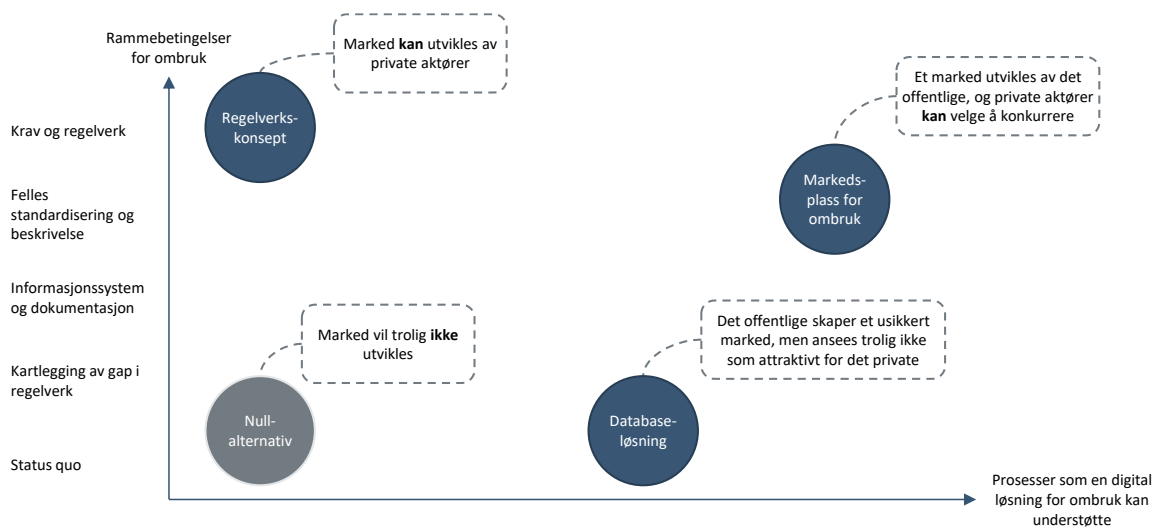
Rammebetingelser for ombruk

Marked **kan** utvikles av private aktører

Regelverkskonsept

Krav og regelverk

Et marked utvikles av det offentlige, og private aktører **kan** velge å konkurrere

Markedsplass for ombruk

Felles standardisering og beskrivelse

Informasjonssystem og dokumentasjon

Marked vil trolig **ikke** utvikles

Det offentlige skaper et usikkert marked, men ansees trolig ikke som attraktivt for det private

Kartlegging av gap i regelverk

Nullalternativ

Databaseløsning

Status quo

Prosesser som en digital løsning for ombruk kan understøtte